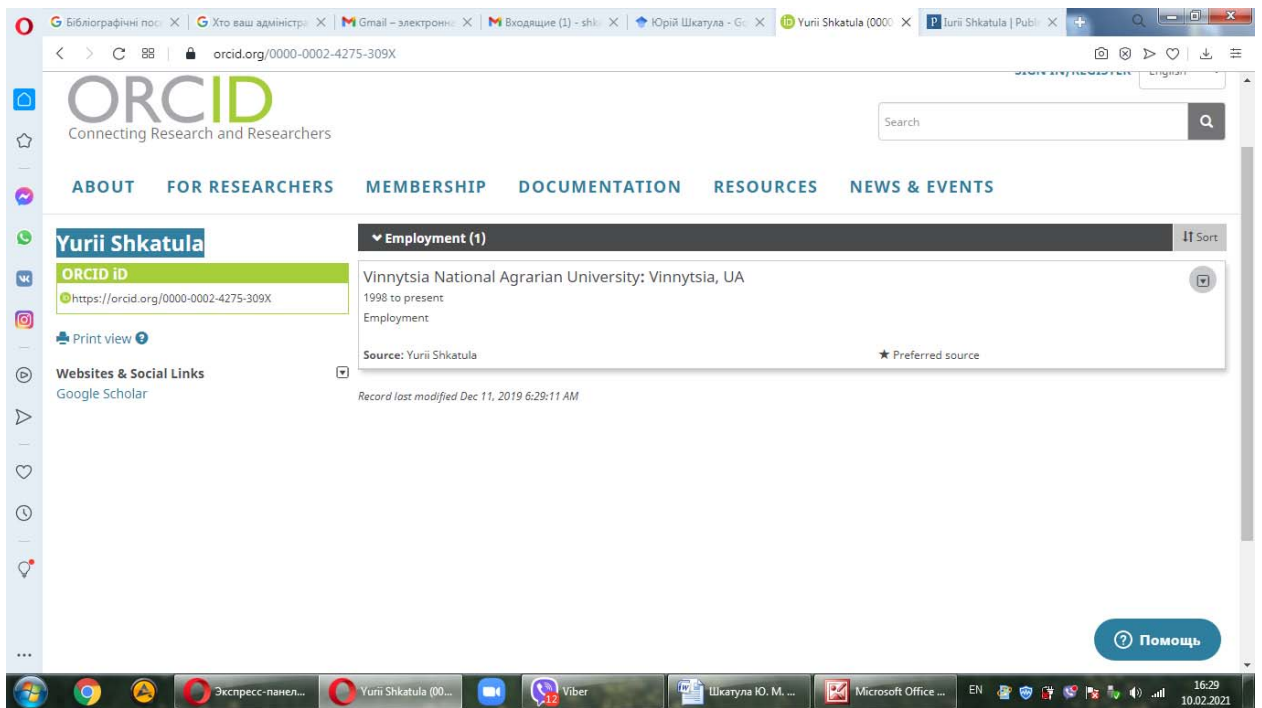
G Бібліографічні пос ✕ | G Хто ваш адміністра ✕ | M Gmail – электронна ✕ | M Входящие (1) - shk ✕ | Юрій Шкатула - Go ✕ | Yurii Shkatula (0000 ✕ | P Iurii Shkatula | Publ ✕

orcid.org/0000-0002-4275-309X

SIGN IN/REGISTER English

ORCID
Connecting Research and Researchers

Search

ABOUT FOR RESEARCHERS MEMBERSHIP DOCUMENTATION RESOURCES NEWS & EVENTS

Yurii Shkatula

ORCID iD
https://orcid.org/0000-0002-4275-309X

Print view

Websites & Social Links
Google Scholar

Employment (1)

Sort

Vinnytsia National Agrarian University: Vinnytsia, UA
1998 to present
Employment

Source: Yurii Shkatula

★ Preferred source

Record last modified Dec 11, 2019 6:29:11 AM

Помощь

Экспресс-панел... Yurii Shkatula (00... Viber 12 Шкатула Ю. М. ... Microsoft Office ... EN 16:29 10.02.2021